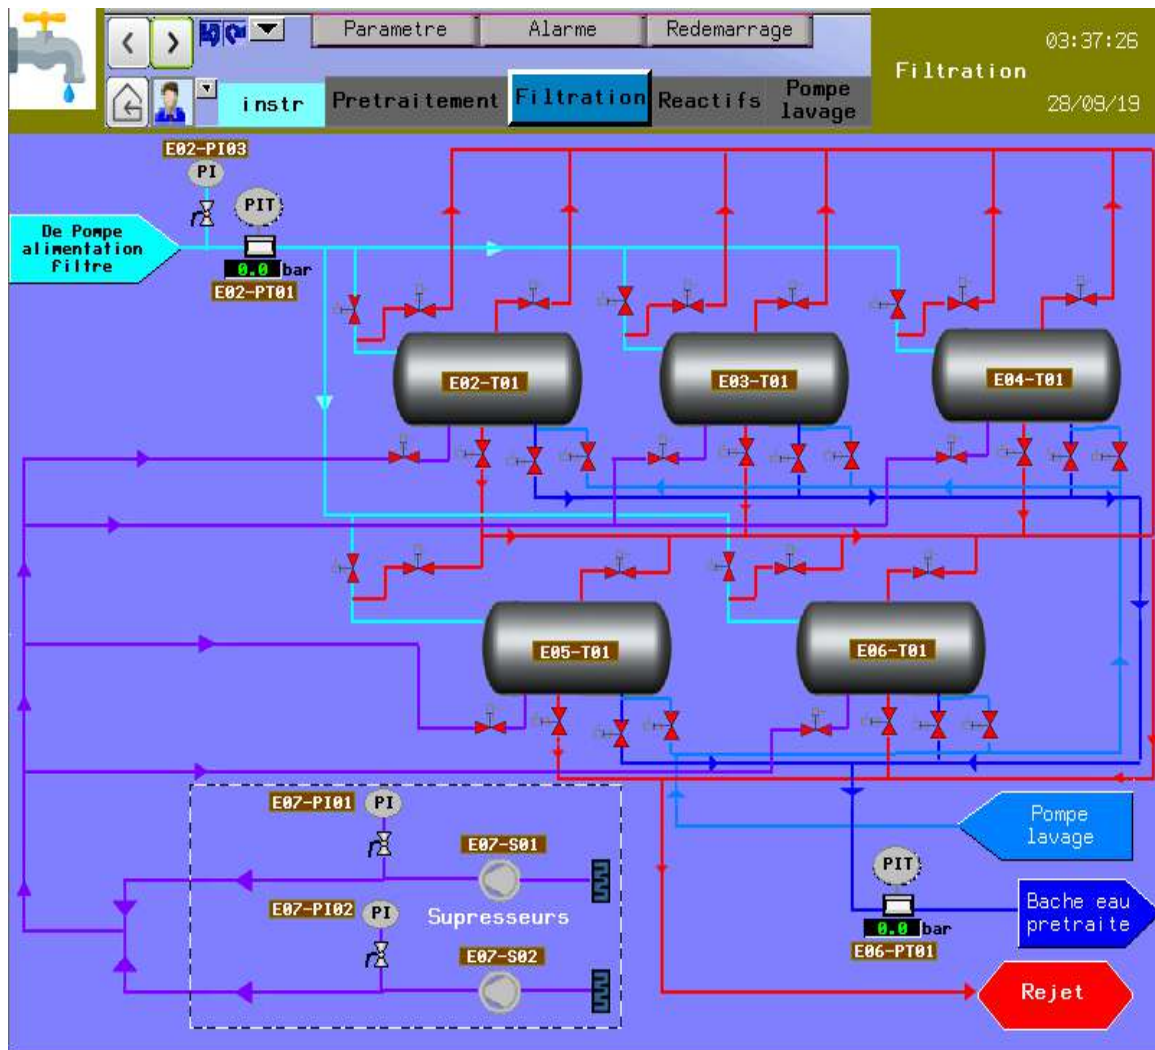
Parametre Alarme Redemarrage

instr Pretraitement Filtration Reactifs Pompe lavage

Filtration

03:37:26

28/09/19

E02-PI03
PI
PIT

De Pompe alimentation filtre

0.0 bar
E02-PT01

E02-T01
E03-T01
E04-T01
E05-T01
E06-T01

E07-PI01 PI
E07-S01
E07-PI02 PI
Supresseurs
E07-S02

Pompe lavage

PIT
0.0 bar
E06-PT01

Bache eau pretraite

Rejet